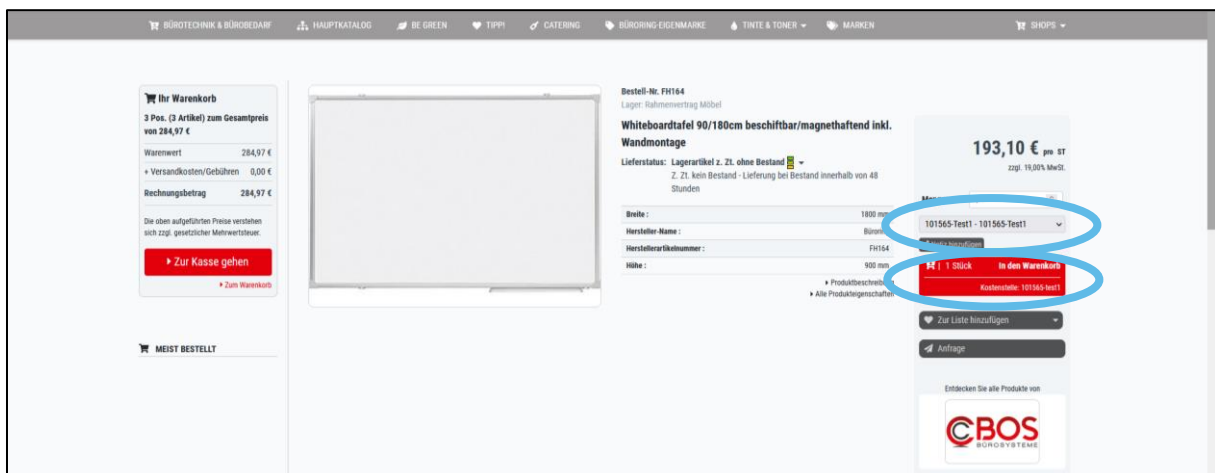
BÜROTECHNIK & BÜROBEDARF HAUPTKATALOG BE GREEN TIPP! CATERING BÜRORING-EIGENMARKE TINTE & TONER MARKEN SHOPS

Ihr Warenkorb
3 Pos. (3 Artikel) zum Gesamtpreis von 284,97 €

| Warenwert | 284,97 € |
|---|---|
| + Versandkosten/Gebühren | 0,00 € |
| Rechnungsbetrag | 284,97 € |

Die oben aufgeführten Preise verstehen sich zzgl. gesetzlicher Mehrwertsteuer.

Zur Kasse gehen
Zum Warenkorb

MEIST BESTELLT

Bestell-Nr. FH164
Lager: Rahmenvertrag Möbel

Whiteboardtafel 90/180cm beschiftbar/magnethaftend inkl. Wandmontage

Lieferstatus: Lagerartikel z. Zt. ohne Bestand
Z. Zt. kein Bestand - Lieferung bei Bestand innerhalb von 48 Stunden

| Breite : | 1800 mm |
|---|---|
| Hersteller-Name : | Bürom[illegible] |
| Herstellerartikelnummer : | FH164 |
| Höhe : | 900 mm |

Produktbeschreib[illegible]
Alle Produkteigenschaften

193,10 € pro ST
zzgl. 19,00% MwSt.

Men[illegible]

101565-Test1 - 101565-Test1

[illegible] hinzufügen

1 Stück In den Warenkorb
Kostenstelle: 101565-test1

Zur Liste hinzufügen

Anfrage

Entdecken Sie alle Produkte von

CBOS BÜROSYSTEME